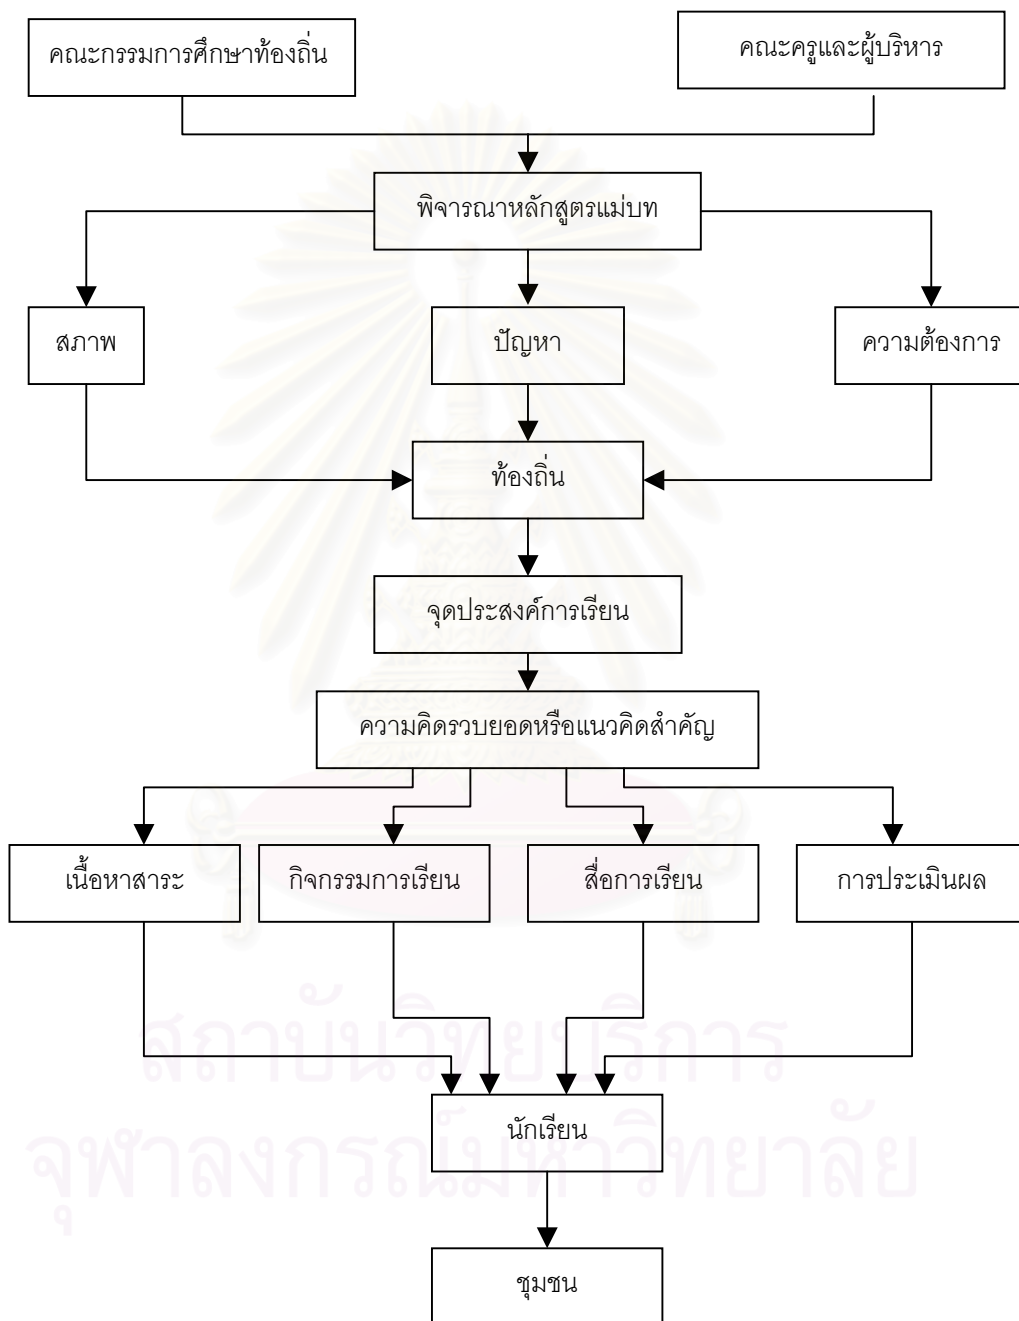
คณะกรรมการศึกษาท้องถิ่น

คณะครูและผู้บริหาร

พิจารณาหลักสูตรแม่บท

สภาพ

ปัญหา

ความต้องการ

ท้องถิ่น

จุดประสงค์การเรียน

ความคิดรวบยอดหรือแนวคิดสำคัญ

เนื้อหาสาระ

กิจกรรมการเรียน

สื่อการเรียน

การประเมินผล

นักเรียน

ชุมชน

สถาบันวิทยบริการ
จุฬาลงกรณ์มหาวิทยาลัย